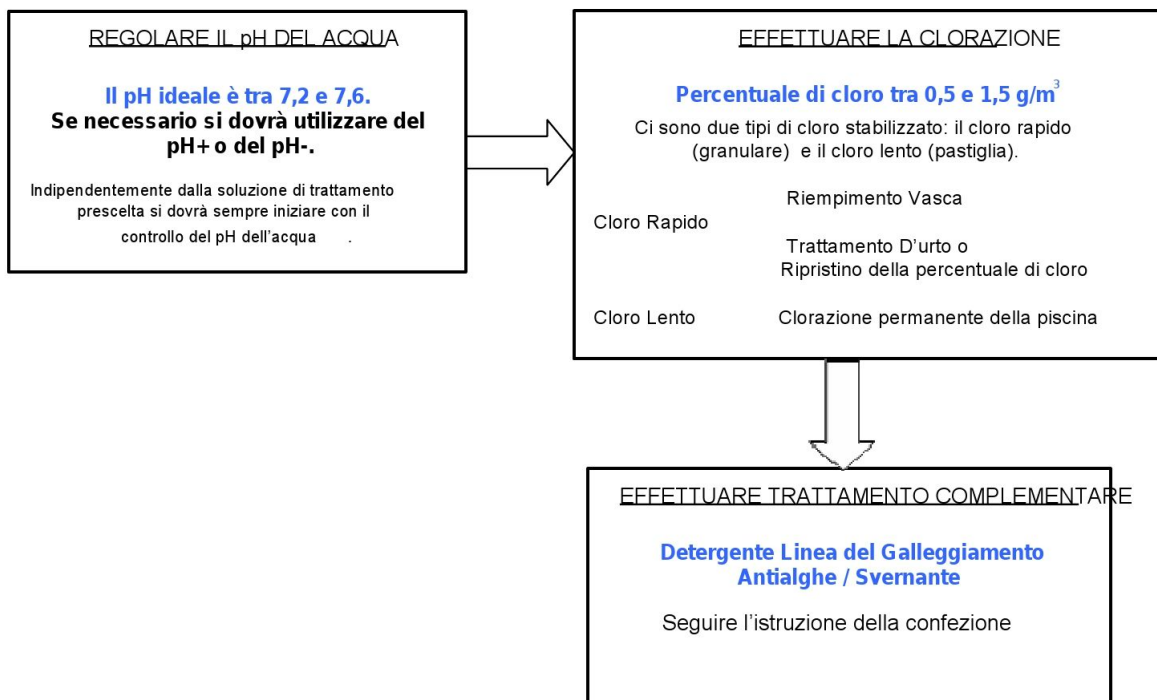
REGOLARE IL pH DEL ACQUA

Il pH ideale è tra 7,2 e 7,6.
Se necessario si dovrà utilizzare del pH+ o del pH-.

Indipendentemente dalla soluzione di trattamento prescelta si dovrà sempre iniziare con il controllo del pH dell'acqua .

EFFETTUARE LA CLORAZIONE

Percentuale di cloro tra 0,5 e 1,5 g/m$^3$

Ci sono due tipi di cloro stabilizzato: il cloro rapido (granulare) e il cloro lento (pastiglia).

Cloro Rapido

Riempimento Vasca

Trattamento D'urto o Ripristino della percentuale di cloro

Cloro Lento

Clorazione permanente della piscina

EFFETTUARE TRATTAMENTO COMPLEMENTARE

Detergente Linea del Galleggiamento
Antialghe / Svernante

Seguire l'istruzione della confezione